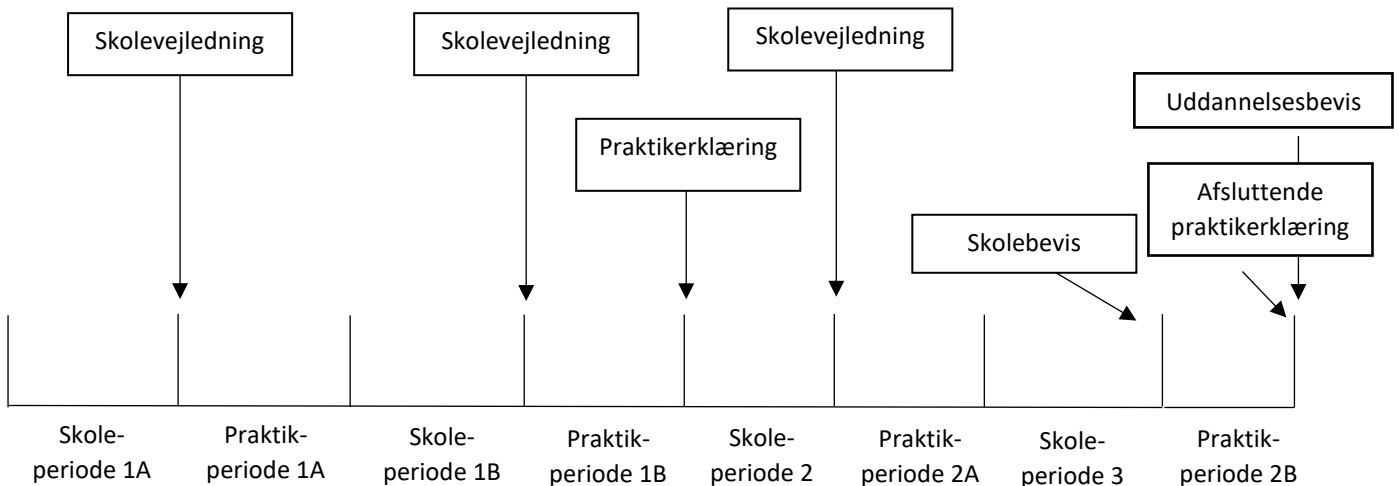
Skolevejledning

Skolevejledning

Skolevejledning

Uddannelsesbevis

Praktikerklæring

Afsluttende praktikerklæring

Skolebevis

Skoleperiode 1A

Praktikperiode 1A

Skoleperiode 1B

Praktikperiode 1B

Skoleperiode 2

Praktikperiode 2A

Skoleperiode 3

Praktikperiode 2B